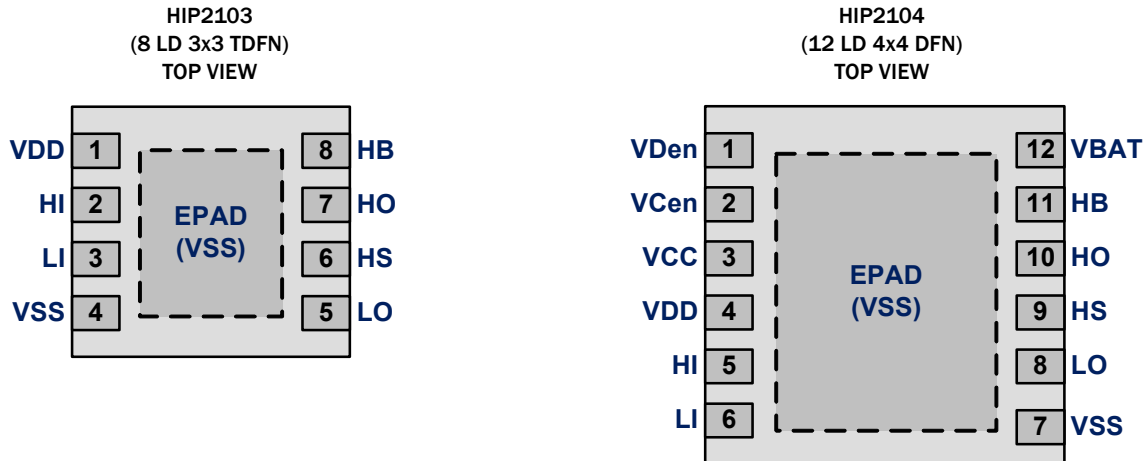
HIP2103
(8 LD 3x3 TDFN)
TOP VIEW

VDD 1
HI 2
LI 3
VSS 4

EPAD
(VSS)

8 HB
7 HO
6 HS
5 LO

HIP2104
(12 LD 4x4 DFN)
TOP VIEW

VDen 1
VCen 2
VCC 3
VDD 4
HI 5
LI 6

EPAD
(VSS)

12 VBAT
11 HB
10 HO
9 HS
8 LO
7 VSS